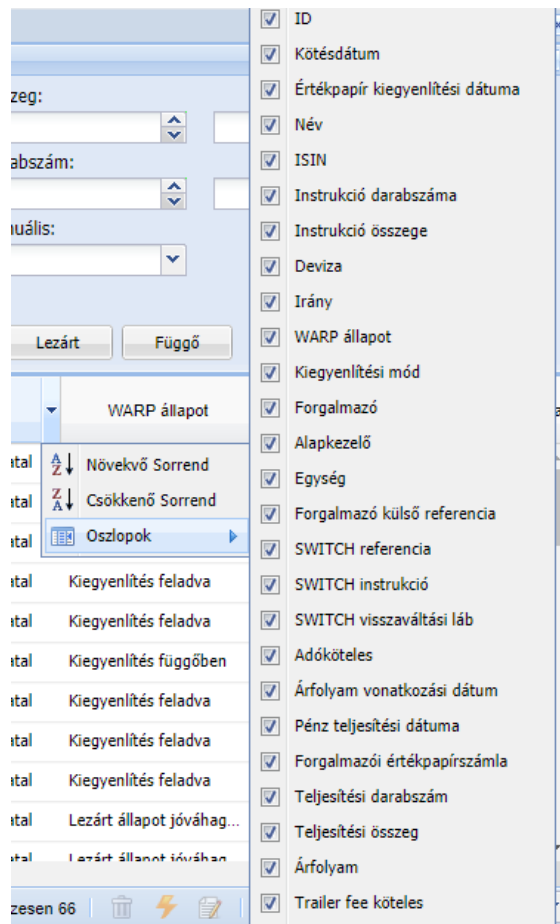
zeg:

abszám:

uális:

Lezárt

Függő

WARP állapot

atal
atal
atal
atal
atal
atal
atal
atal
atal
atal
atal

Növekvő Sorrend
Csökkenő Sorrend
Oszlopok

Kiegyenlítés feladva
Kiegyenlítés feladva
Kiegyenlítés függőben
Kiegyenlítés feladva
Kiegyenlítés feladva
Kiegyenlítés feladva
Lezárt állapot jóváhag...
Lezárt állapot jóváhag...

zesen 66

ID
Kötésdátum
Értékpapír kiegyenlítési dátuma
Név
ISIN
Instrukció darabszáma
Instrukció összege
Deviza
Irány
WARP állapot
Kiegyenlítési mód
Forgalmazó
Alapkezelő
Egység
Forgalmazó külső referencia
SWITCH referencia
SWITCH instrukció
SWITCH visszaváltási láb
Adóköteles
Árfolyam vonatkozási dátum
Pénz teljesítési dátuma
Forgalmazói értékpapírszámla
Teljesítési darabszám
Teljesítési összeg
Árfolyam
Trailer fee köteles